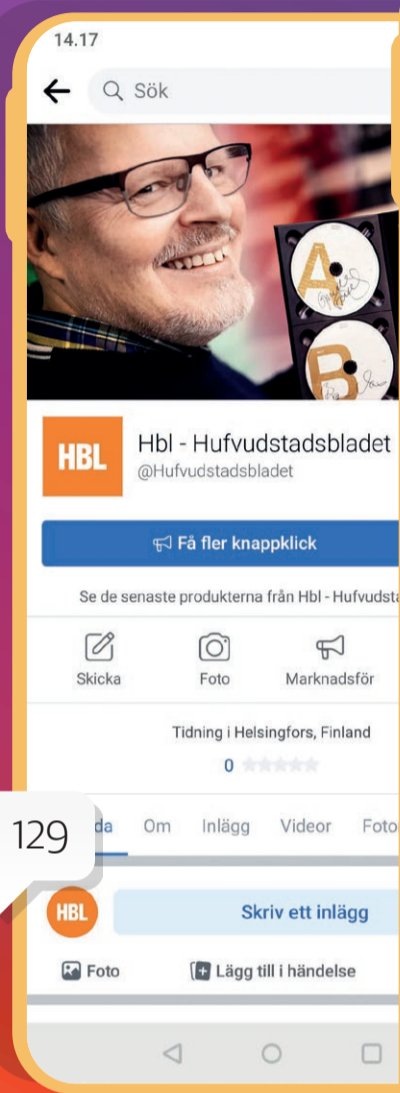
14.17

Sök

HBL

Hbl - Hufvudstadsbladet
@Hufvudstadsbladet

Få fler knappklick

Se de senaste produkterna från Hbl - Hufvudsta

Skicka Foto Marknadsför

Tidning i Helsingfors, Finland

0

129

da Om Inlägg Videor Foto

HBL

Skriv ett inlägg

Foto Lägg till i händelse